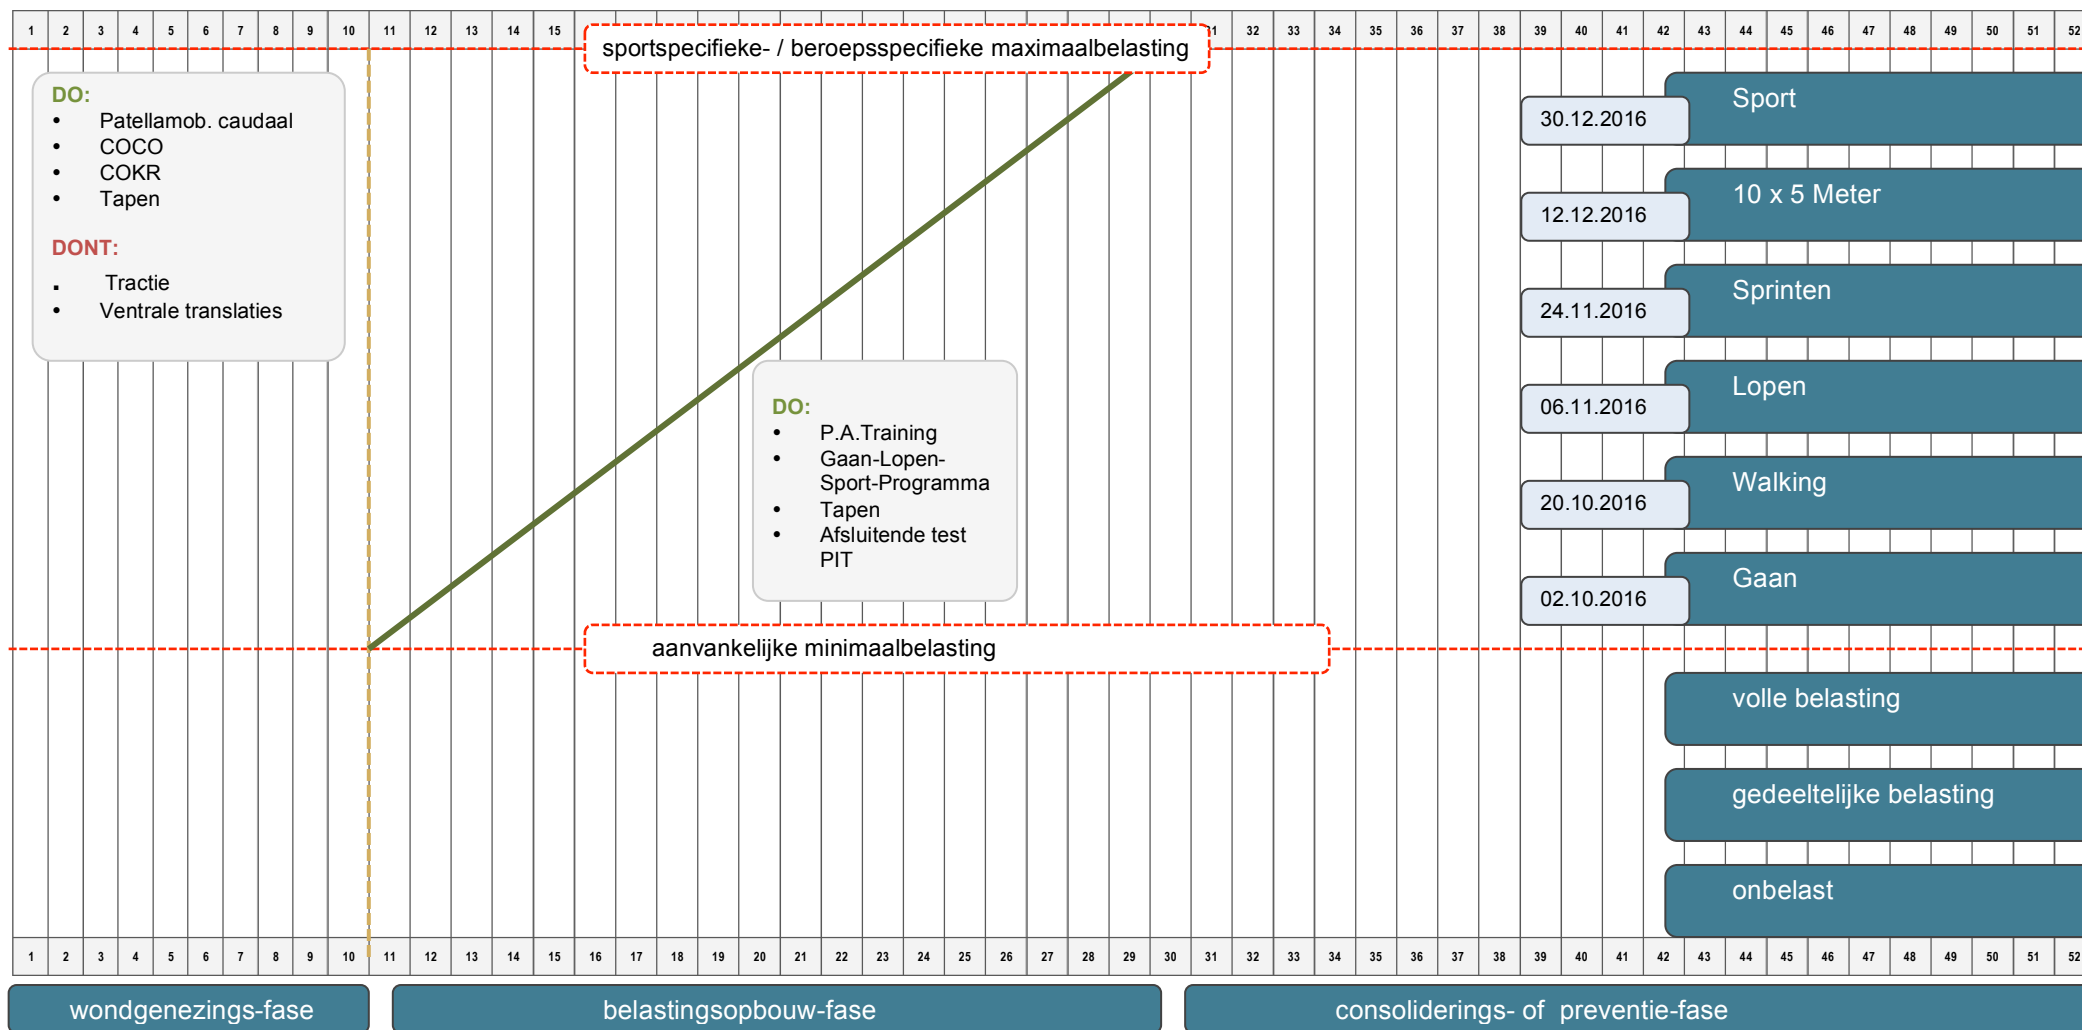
1 2 3 4 5 6 7 8 9 10 11 12 13 14 15 31 32 33 34 35 36 37 38 39 40 41 42 43 44 45 46 47 48 49 50 51 52

sportspecifieke- / beroepsspecifieke maximaalbelasting

DO:
- Patellamob. caudaal
- COCO
- COKR
- Tapen

DONT:
- Tractie
- Ventrale translaties

DO:
- P.A.Training
- Gaan-Lopen-Sport-Programma
- Tapen
- Afsluitende test PIT

aanvankelijke minimaalbelasting

30.12.2016 Sport
12.12.2016 10 x 5 Meter
24.11.2016 Sprinten
06.11.2016 Lopen
20.10.2016 Walking
02.10.2016 Gaan

volle belasting
gedeeltelijke belasting
onbelast

1 2 3 4 5 6 7 8 9 10 11 12 13 14 15 16 17 18 19 20 21 22 23 24 25 26 27 28 29 30 31 32 33 34 35 36 37 38 39 40 41 42 43 44 45 46 47 48 49 50 51 52

wondgenezings-fase
belastingsopbouw-fase
consoliderings- of preventie-fase